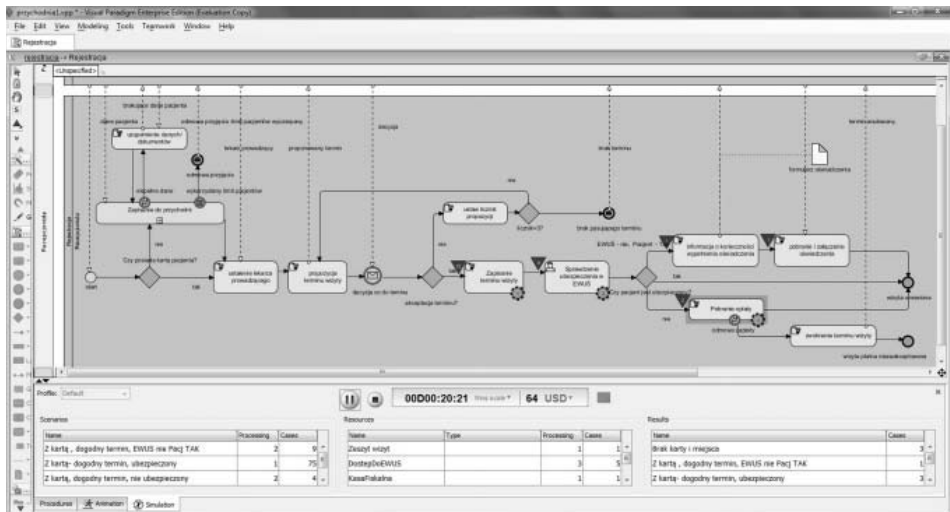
psychodnia1.vpp * - Visual Paradigm Enterprise Edition (Evaluation Copy)
File Edit View Modeling Tools Teamwork Window Help
Rejestracja
Rejestracja -> Rejestracja
<Unspecified>

Rejestracja
Rejestracja

brak karty pacjenta
dane pacjenta
odmowa przyjęcia brak pacjenta zapisanego
decyzja
uzupełnienie danych/dokumentów
lekarz prowadzący
proponowany termin
brak terminu
formularz oświadczenia
termin akceptowany
odmowa przyjęcia
wykorzystany limit pacjentów
Zapisanie do psychologa
nie
ustalenie kolejnej propozycji
Koniec?
brak pasującego terminu
nie
Czy posiada kartę pacjenta?
tak
start
ustalenie lekarza prowadzącego
propozycja terminu wizyty
decyzja co do terminu
akceptacja terminu?
Zapisanie terminu wizyty
Sprawdzenie ubezpieczenia w EWUŚ
EWUŚ - nie, Pacjent - ...
Informacja o konieczności wypełnienia oświadczenia
Pobranie i załączenie oświadczenia
tak
Czy pacjent jest ubezpieczony?
nie
Pobranie opłaty
odmowa zapłaty
Anulowanie terminu wizyty
wizyta płatna niezaakceptowana
wizyta umówiona

Profile: Default
00D00:20:21 Time scale 64 USD

Scenarios
| Name | Processing | Cases |
|---|---|---|
| Z kartą , dogodny termin, EWUS nie Pacj TAK | 2 | 9 |
| Z kartą- dogodny termin, ubezpieczony | 1 | 75 |
| Z kartą, dogodny termin, nie ubezpieczony | 2 | 4 |

Resources
| Name | Type | Processing | Cases |
|---|---|---|---|
| Zeszyt wizyt | | 1 | 1 |
| DostepDoEWUS | | 3 | 5 |
| KasaFiskalna | | 1 | 1 |

Results
| Name | Cases |
|---|---|
| Brak karty i miejsca | 3 |
| Z kartą , dogodny termin, EWUS nie Pacj TAK | 1 |
| Z kartą- dogodny termin, ubezpieczony | 3 |

Procedures Animation Simulation